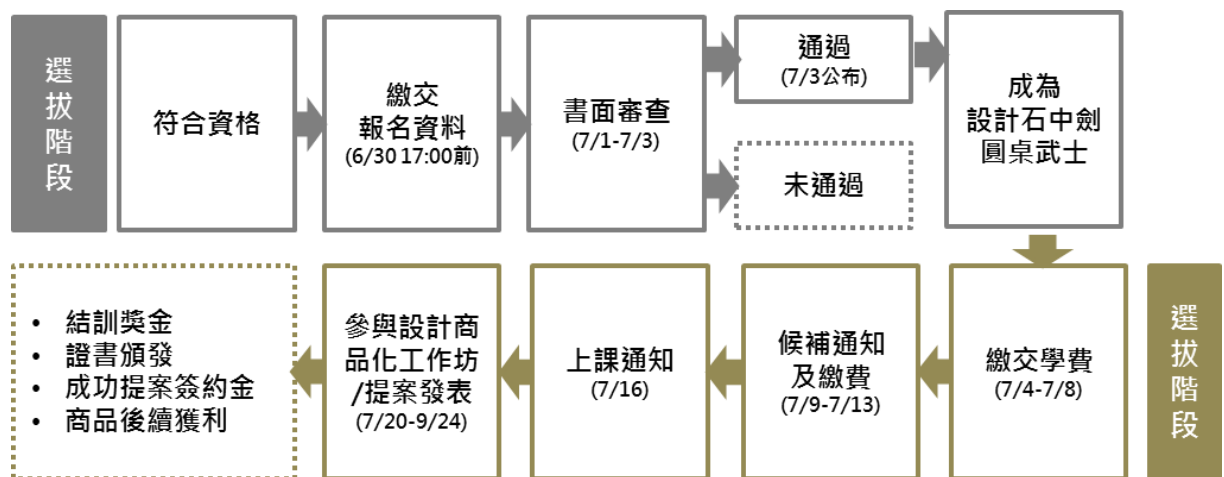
選拔階段

符合資格

繳交報名資料
(6/30 17:00前)

書面審查
(7/1-7/3)

通過
(7/3公布)

未通過

成為設計石中劍圓桌武士

選拔階段

繳交學費
(7/4-7/8)

候補通知及繳費
(7/9-7/13)

上課通知
(7/16)

參與設計商品化工作坊/提案發表
(7/20-9/24)

• 結訓獎金
• 證書頒發
• 成功提案簽約金
• 商品後續獲利